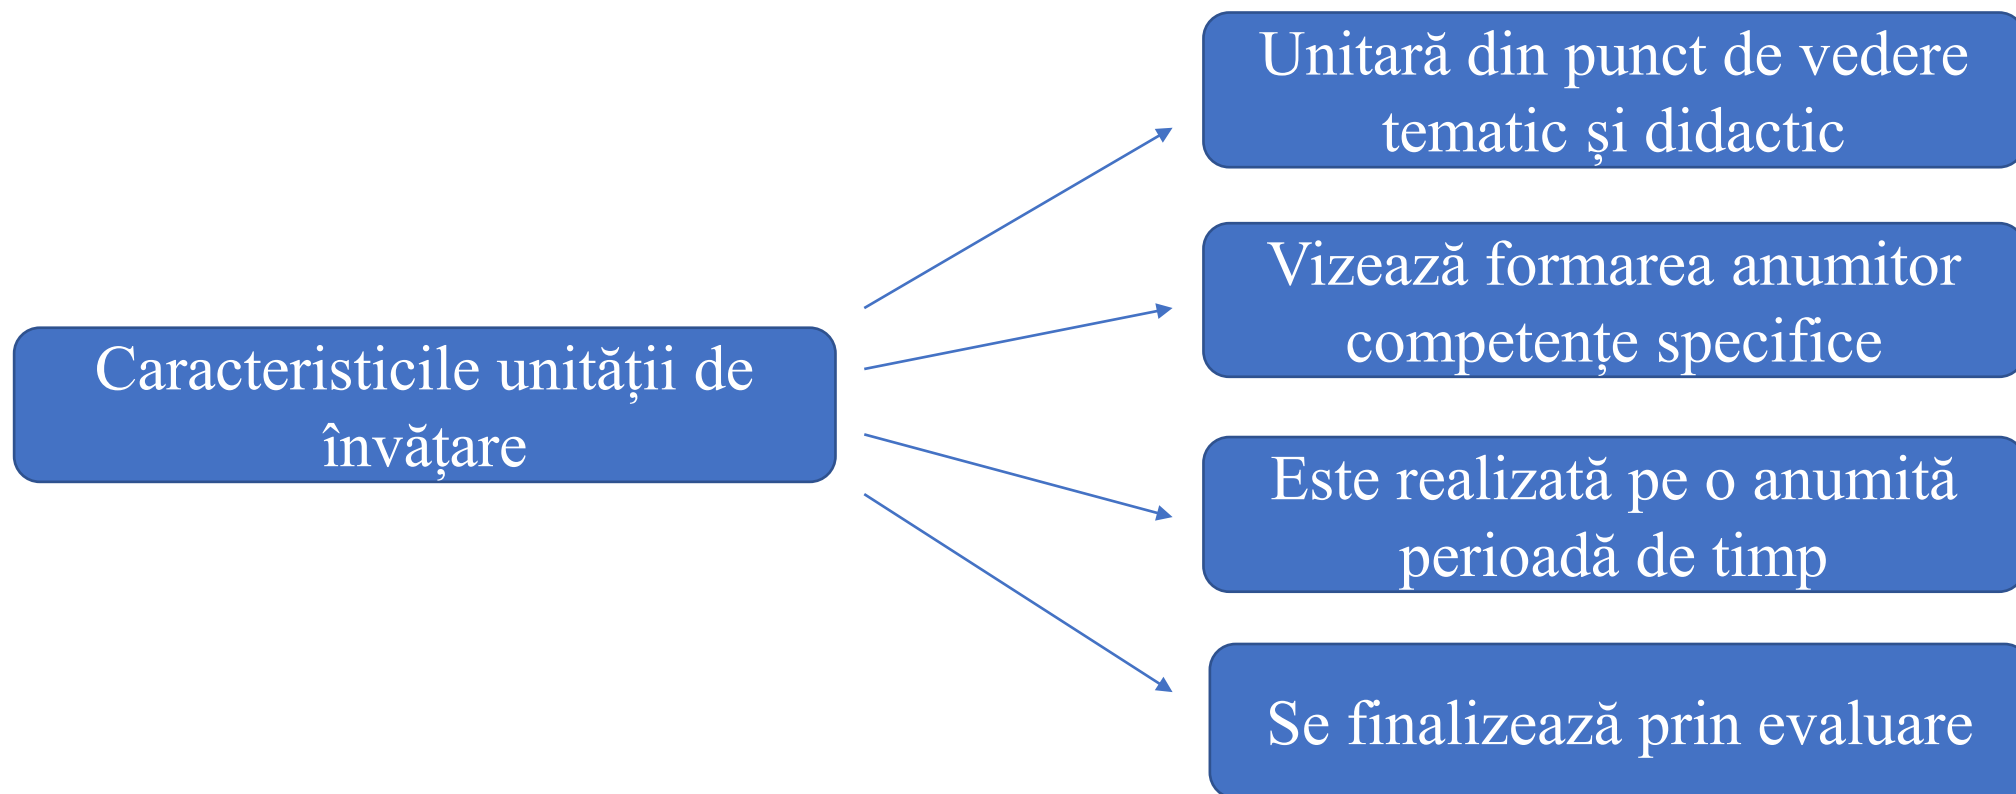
Caracteristicile unității de învățare

Unitară din punct de vedere tematic și didactic

Vizează formarea anumitor competențe specifice

Este realizată pe o anumită perioadă de timp

Se finalizează prin evaluare